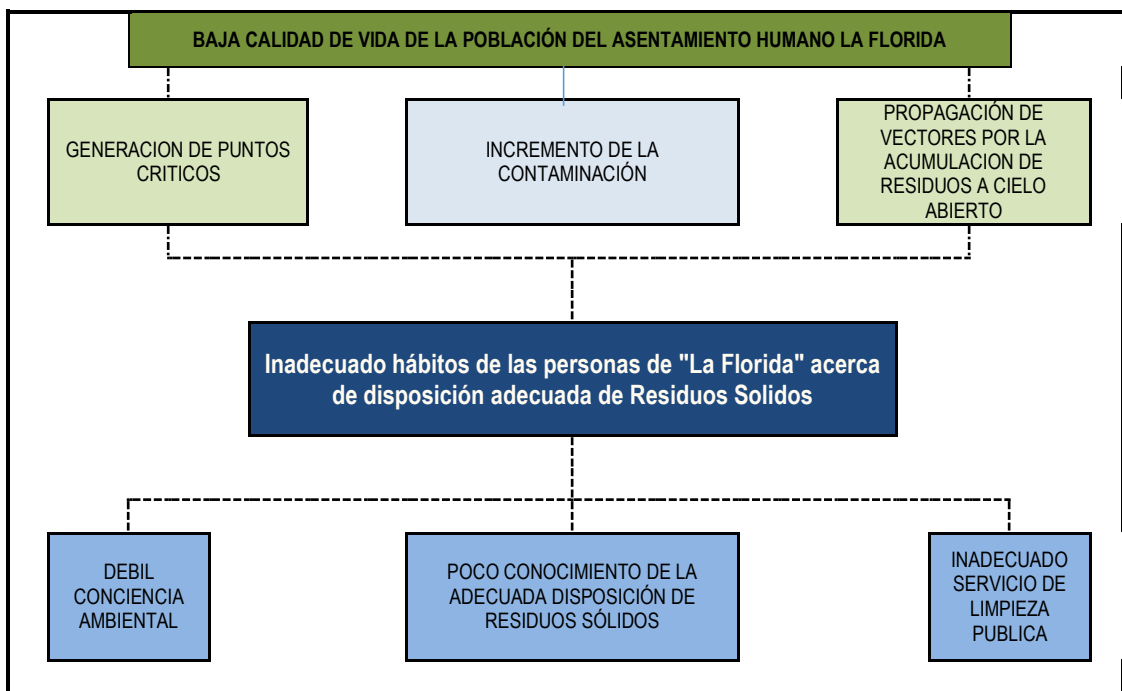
BAJA CALIDAD DE VIDA DE LA POBLACIÓN DEL ASENTAMIENTO HUMANO LA FLORIDA

GENERACION DE PUNTOS CRITICOS

INCREMENTO DE LA CONTAMINACIÓN

PROPAGACIÓN DE VECTORES POR LA ACUMULACION DE RESIDUOS A CIELO ABIERTO

Inadecuado hábitos de las personas de "La Florida" acerca de disposición adecuada de Residuos Solidos

DEBIL CONCIENCIA AMBIENTAL

POCO CONOCIMIENTO DE LA ADECUADA DISPOSICIÓN DE RESIDUOS SÓLIDOS

INADECUADO SERVICIO DE LIMPIEZA PUBLICA